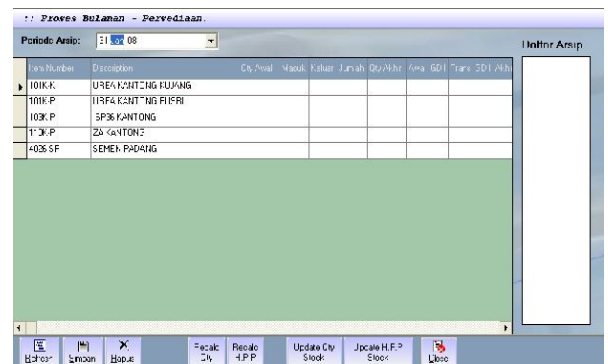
:: Proses Bulanan - Persediaan.

Periode Arsip: 31 Jan 08

Daftar Arsip

| Item Number | Description | Qty Awal | Masuk | Keluar | Jumlah | Qty Akhir | Awal | GDT | Trans | GDT Akhir |
|---|---|---|---|---|---|---|---|---|---|---|
| 101K-K | UREA KANTONG KUJANG | | | | | | | | | |
| 101K-P | UREA KANTONG PUSRI | | | | | | | | | |
| 103K-P | SP36 KANTONG | | | | | | | | | |
| 110K-P | ZA KANTONG | | | | | | | | | |
| 4026 SF | SEMEN PADANG | | | | | | | | | |

Refresh | Simpan | Hapus | Recalc Qty | Recalc H.P.P | Update Qty Stock | Update H.P.P Stock | Close